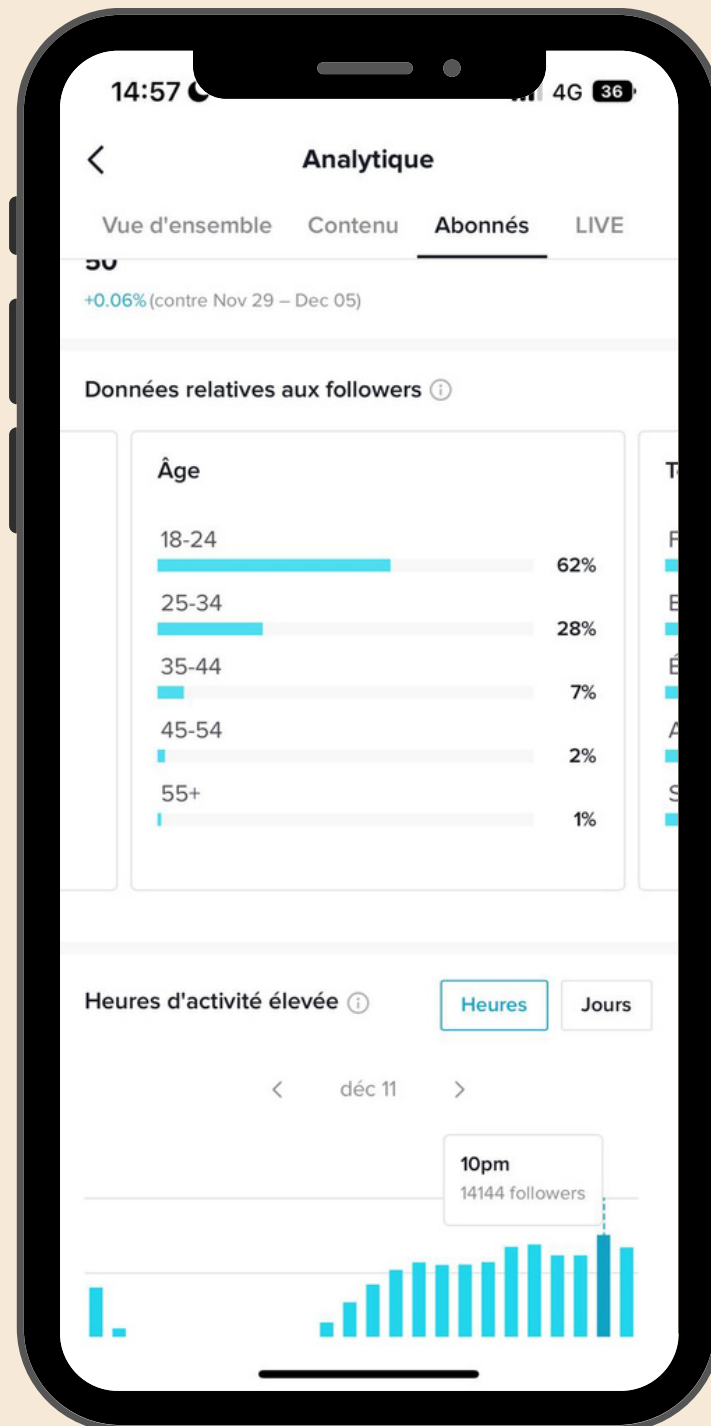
14:57

4G 36

Analytique

Vue d'ensemble Contenu Abonnés LIVE

50

+0.06% (contre Nov 29 – Dec 05)

Données relatives aux followers

Âge

18-24 62%

25-34 28%

35-44 7%

45-54 2%

55+ 1%

T

F

E

É

A

S

Heures d'activité élevée

Heures

Jours

déc 11

10pm

14144 followers